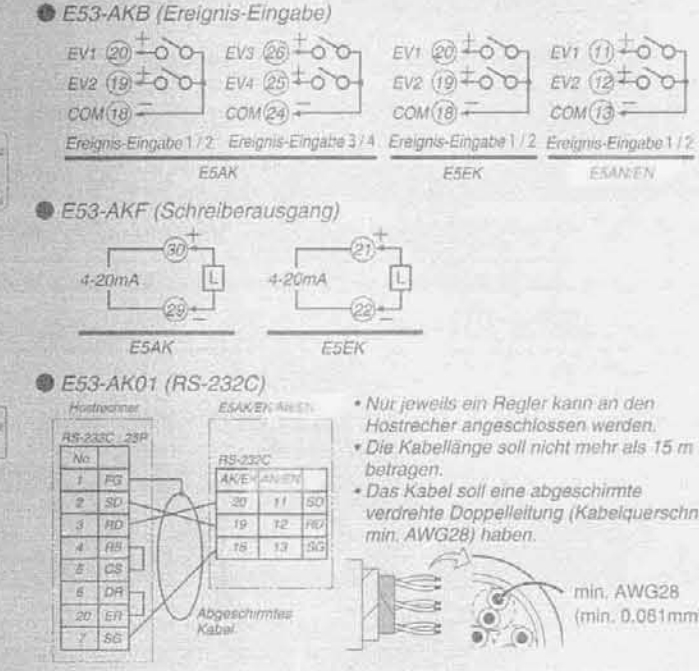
E53-AKB (Ereignis-Eingabe)

EV1 (20) + EV2 (19) + COM (18) −
Ereignis-Eingabe 1 / 2

EV3 (26) + EV4 (25) + COM (24) −
Ereignis-Eingabe 3 / 4

E5AK

EV1 (20) + EV2 (19) + COM (18) −
Ereignis-Eingabe 1 / 2

E5EK

EV1 (11) + EV2 (12) + COM (13) −
Ereignis-Eingabe 1 / 2

E5AN/EN

E53-AKF (Schreiberausgang)

4-20mA (30) + L (29) −

E5AK

4-20mA (21) + L (22) −

E5EK

E53-AK01 (RS-232C)

Hostrechner

RS-232C : 25P

| No |  |
|---|---|
| 1 | FG |
| 2 | SD |
| 3 | RD |
| 4 | RS |
| 5 | CS |
| 6 | DR |
| 20 | ER |
| 7 | SG |

E5AK/EK/AN/EN

RS-232C

| AK/EK | AN/EN |  |
|---|---|---|
| 20 | 11 | SD |
| 19 | 12 | RD |
| 18 | 13 | SG |

Abgeschirmtes Kabel

• Nur jeweils ein Regler kann an den Hostrecher angeschlossen werden.
• Die Kabellänge soll nicht mehr als 15 m betragen.
• Das Kabel soll eine abgeschirmte verdrehte Doppelleitung (Kabelquerschn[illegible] min. AWG28) haben.

min. AWG28
(min. 0.081mm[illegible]